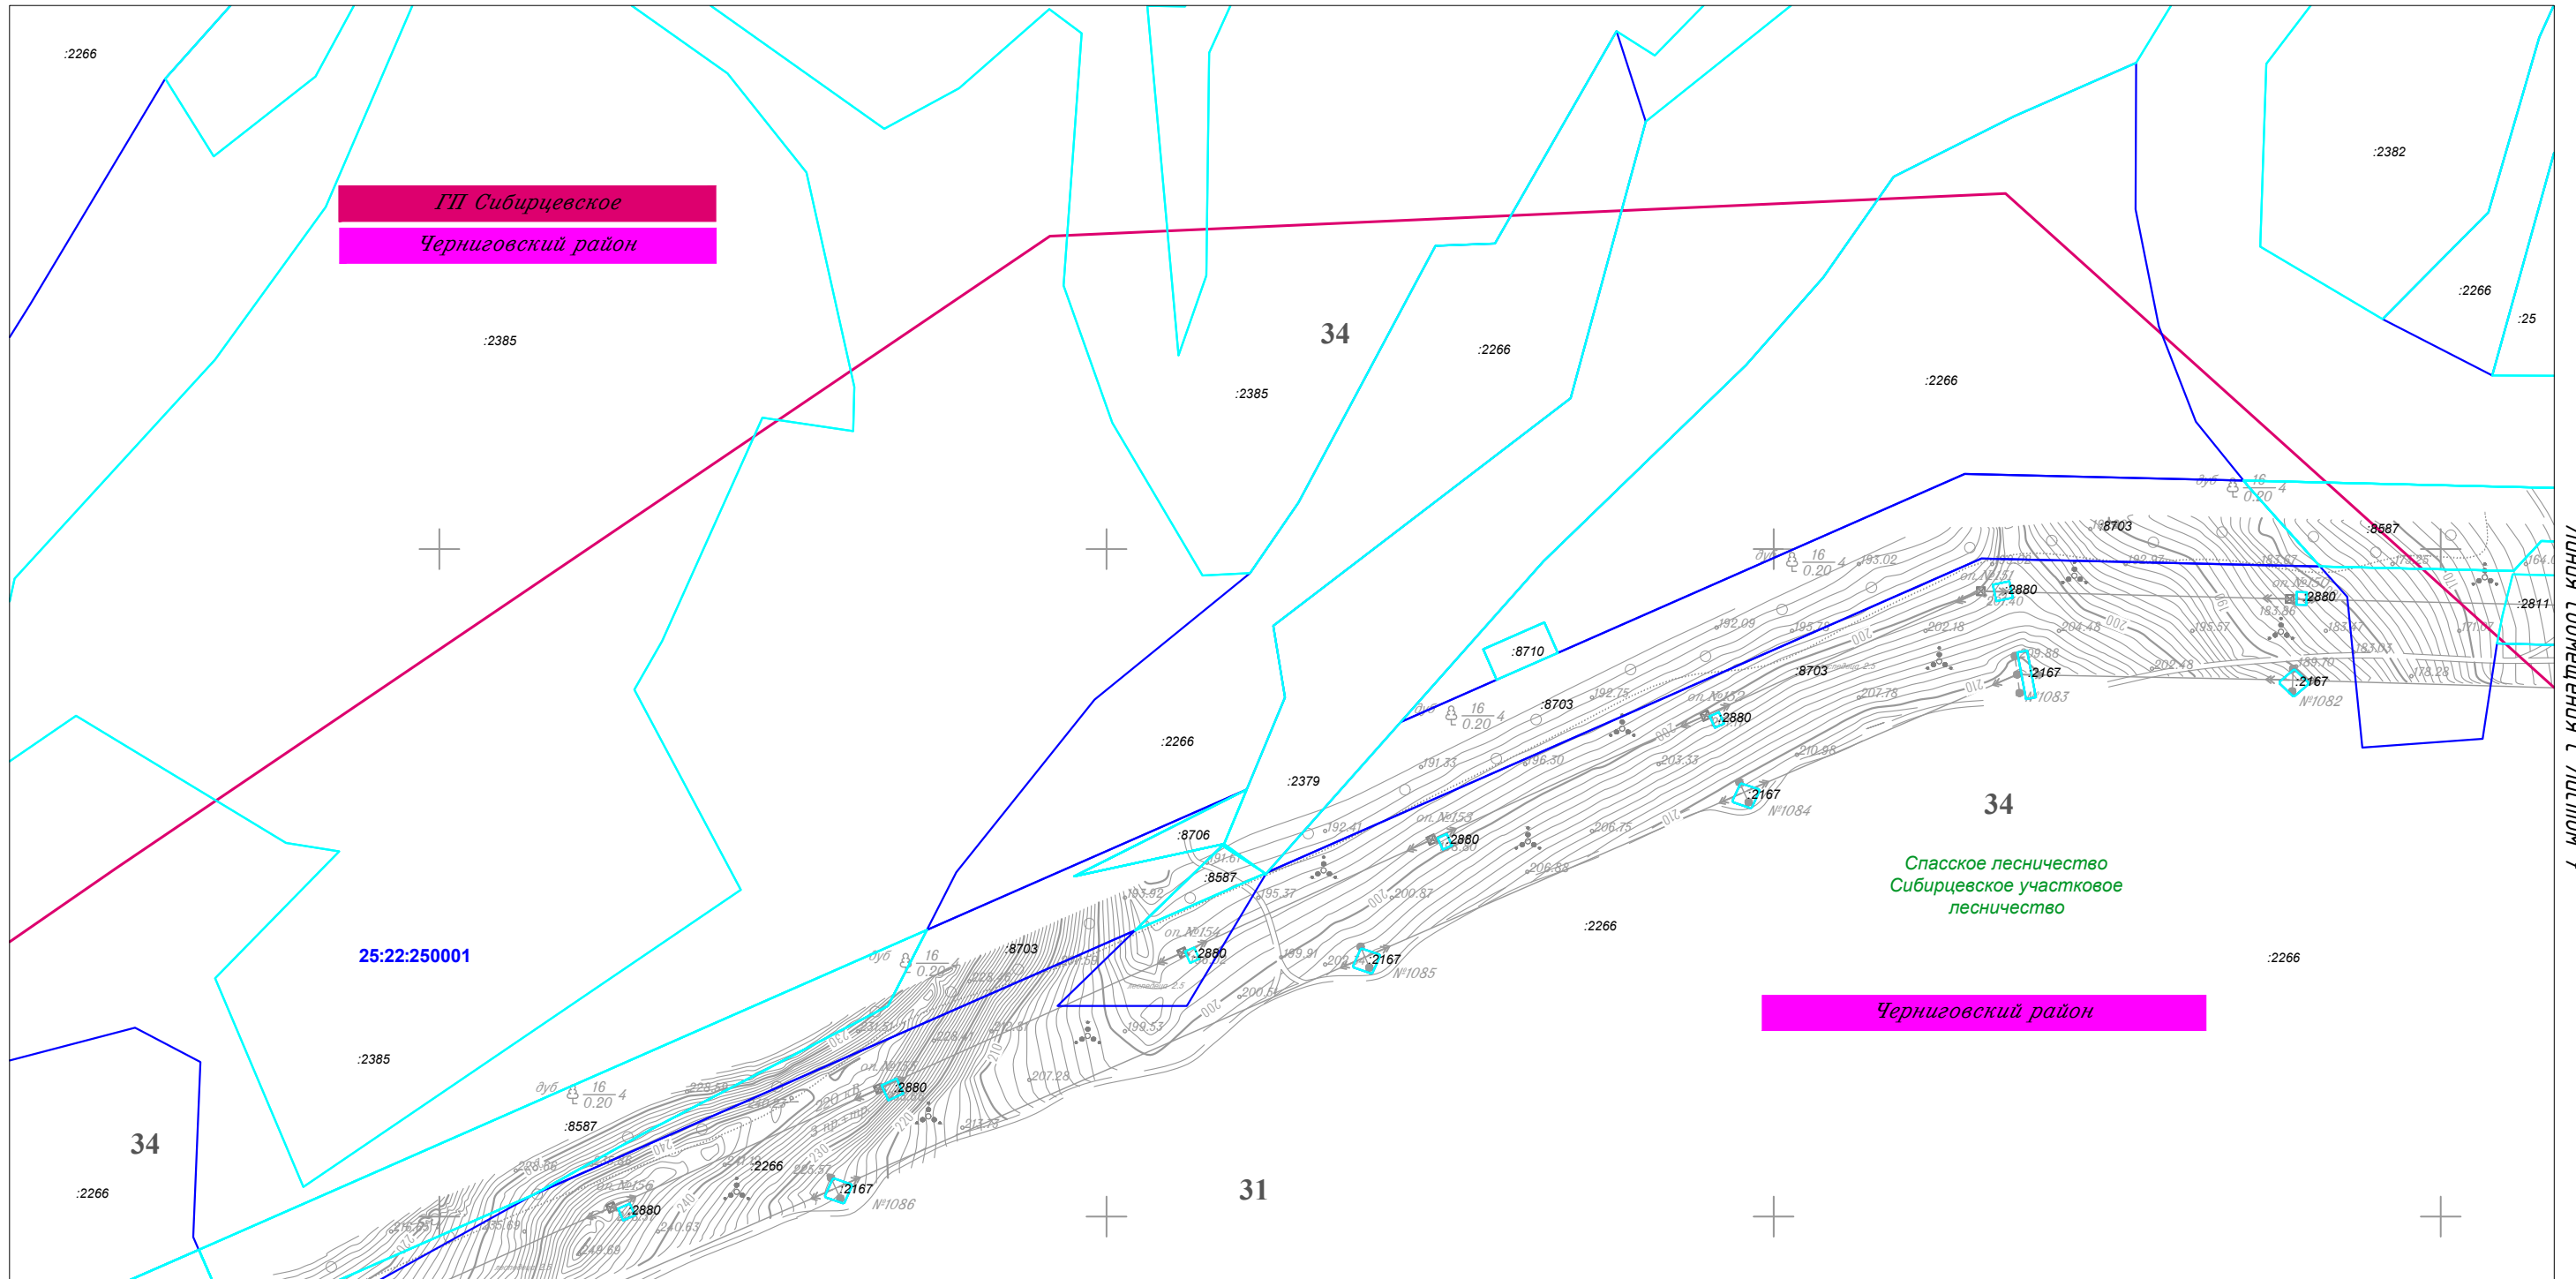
:2266

ГП Сибирцевское

Черниговский район

:2385

34

:2266

:2385

:2266

:2382

:2266

:25

:8703

:8587

:2811

:2880

:2880

:2167

№1083

:2167

№1082

:8710

:8703

:8703

:2880

:2266

:2379

:2167

№1084

34

:8706

:8587

:2880

Спасское лесничество
Сибирцевское участковое
лесничество

:2266

25:22:250001

:8703

:2880

:2167

№1085

:2266

Черниговский район

:2385

:2880

:8587

34

:2266

:2266

:2167

№1086

:2880

31

дуб 16 0.20 4

оп. №151

оп. №150

оп. №152

оп. №153

оп. №154

оп. №155

оп. №156

линия совмещения с листом 7